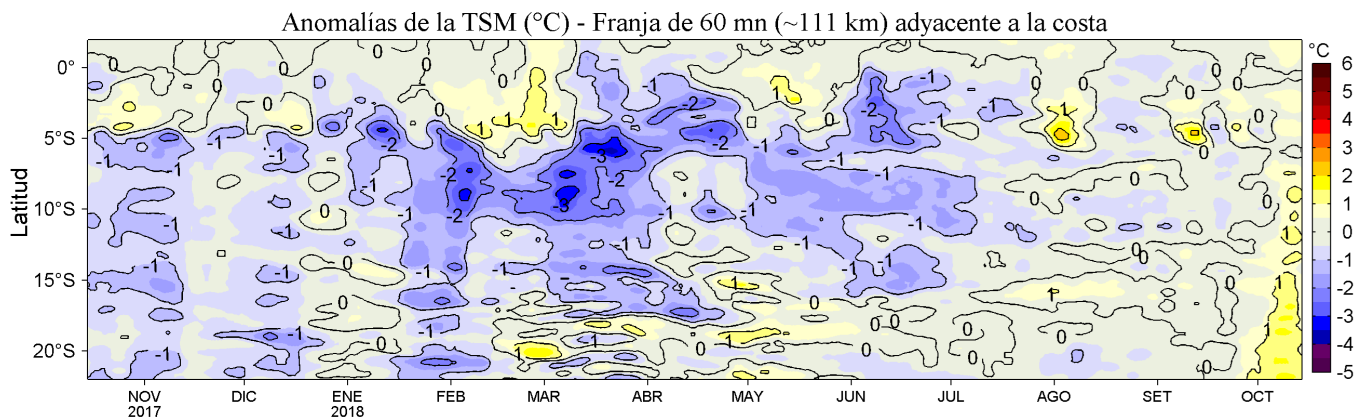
Anomalías de la TSM (°C) - Franja de 60 mn (~111 km) adyacente a la costa

Latitud

0°
5°S
10°S
15°S
20°S

NOV 2017
DIC
ENE 2018
FEB
MAR
ABR
MAY
JUN
JUL
AGO
SET
OCT

°C
6
5
4
3
2
1
0
-1
-2
-3
-4
-5

0
-1
0
-1
0
-1
-2
-1
0
1
-1
1
-2
-3
-2
-2
-1
-2
-2
-1
-1
-3
-1
-1
0
-1
-1
-1
-1
1
0
-1
0
-1
1
1
0
0
-1
-1
0
-1
-1
0
-1
0
0
-1
-1
-1
-1
1
0
1
0
-1
1
0
0
0
0
0
1
0
0
-1
0
0
0
1
0
1
1
0